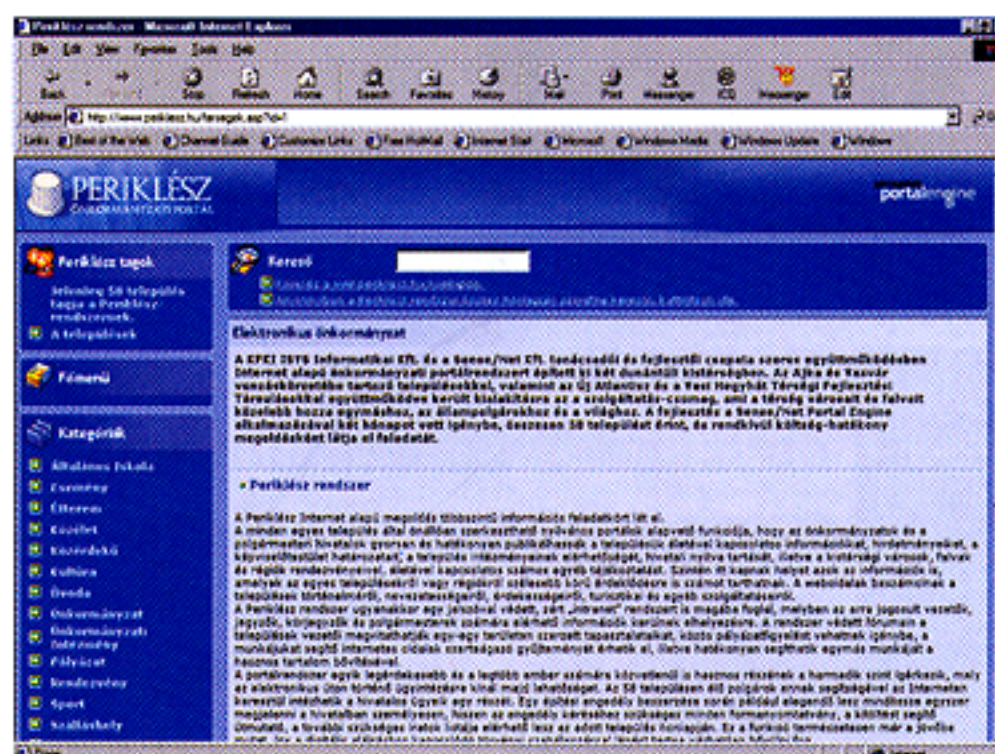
Periklész rendszer - Microsoft Internet Explorer

File Edit View Favorites Tools Help

Back Forward Stop Refresh Home Search Favorites History Mail Print Messenger ICQ Messenger Edit

Address http://www.periklesz.hu/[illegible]

Links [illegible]

PERIKLÉSZ
ÖNKORMÁNYZATI PORTÁL

portalengine

Periklész tagok

Jelenleg 58 település tagja a Periklész rendszernek.

A települések

Főmenü

Kategóriák

Általános Iskola
Esemény
Étterem
Ezüstét
Községháza
Kultúra
Óvoda
Önkormányzat
Önkormányzati Intézmény
Pályázat
Rendezvény
Sport
Szálláshely

Kereső

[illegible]
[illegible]

Elektronikus önkormányzat

A EPEI 2076 Informatikai Kft. és a Sense/Net Kft. tanácsadói és fejlesztői csapata szoros együttműködésben Internet alapú önkormányzati portálrendszert épített ki két dunántúli kistérségben. Az Ajka és Vaszar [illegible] településekkel, valamint az Új Atlantisz és a Vest Hegyhát Térségi Fejlesztési Társulásokkal együttműködve került kialakításra az a szolgáltatás-csomag, ami a térség városait és falvait közelebb hozza egymáshoz, az állampolgárokhoz és a világhoz. A fejlesztés a Sense/Net Portal Engine alkalmazásával két hónapot vett igénybe, összesen 58 települést érint, és rendkívül költség-hatékony megoldásként látja el feladatát.

Periklész rendszer

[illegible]